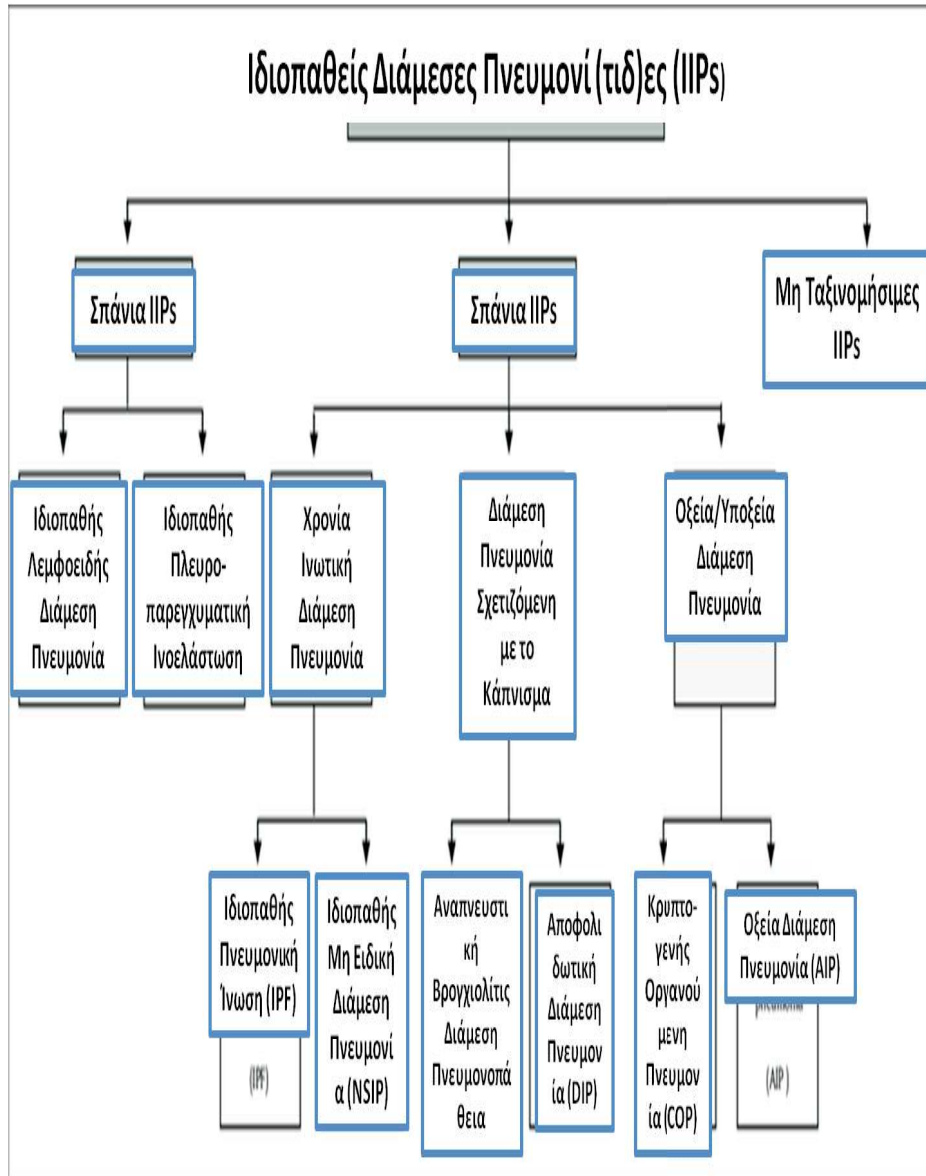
Ιδιοπαθείς Διάμεσες Πνευμονί (τιδ)ες (IIPs)

Σπάνια IIPs

Σπάνια IIPs

Μη Ταξινομήσιμες IIPs

Ιδιοπαθής Λεμφοειδής Διάμεση Πνευμονία

Ιδιοπαθής Πλευροπαρεγχυματική Ινοελάστωση

Χρονία Ινωτική Διάμεση Πνευμονία

Διάμεση Πνευμονία Σχετιζόμενη με το Κάπνισμα

Οξεία/Υποξεία Διάμεση Πνευμονία

Ιδιοπαθής Πνευμονική Ίνωση (IPF)

(IPF)

Ιδιοπαθής Μη Ειδική Διάμεση Πνευμονία (NSIP)

Αναπνευστική Βρογχιολίτις Διάμεση Πνευμονοπάθεια

Αποφολιδωτική Διάμεση Πνευμονία (DIP)

Κρυπτογενής Οργανούμενη Πνευμονία (COP)

Οξεία Διάμεση Πνευμονία (AIP)

(AIP)